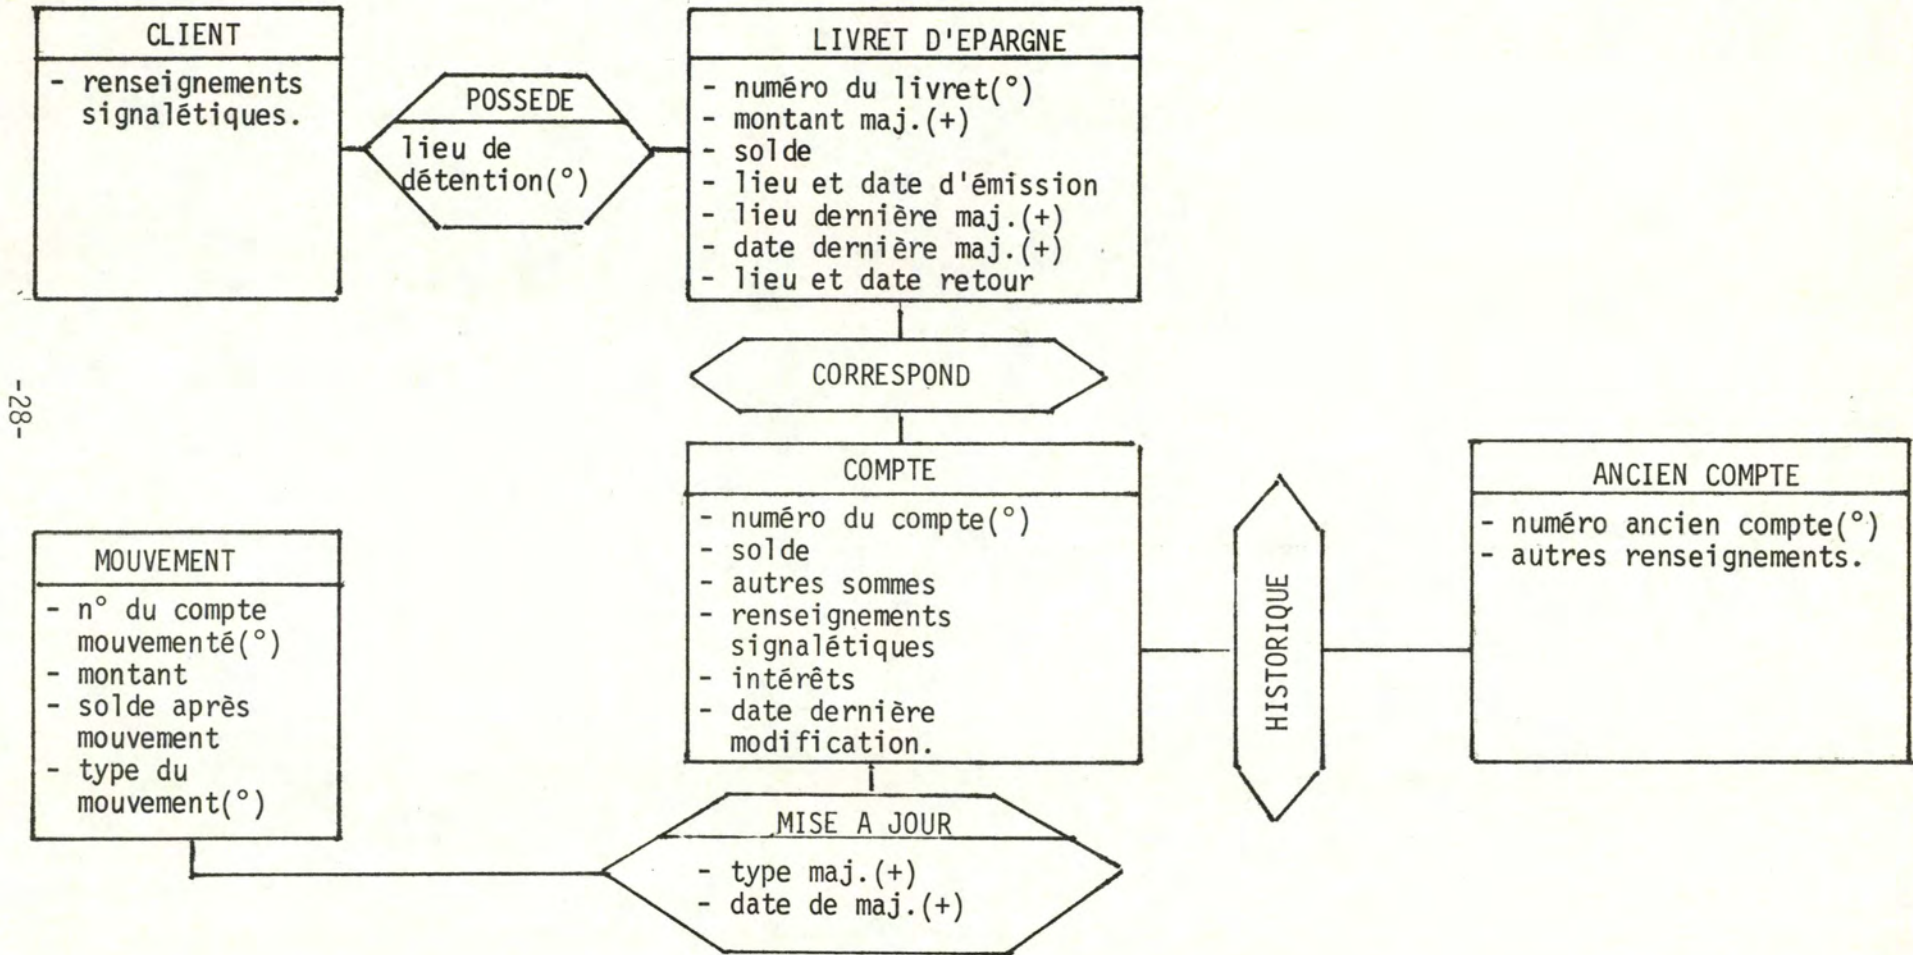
CLIENT

- renseignements signalétiques.

POSSEDE

lieu de détention(°)

LIVRET D'EPARGNE

- numéro du livret(°)
- montant maj.(+)
- solde
- lieu et date d'émission
- lieu dernière maj.(+)
- date dernière maj.(+)
- lieu et date retour

-28-

CORRESPOND

COMPTE

- numéro du compte(°)
- solde
- autres sommes
- renseignements signalétiques
- intérêts
- date dernière modification.

HISTORIQUE

ANCIEN COMPTE

- numéro ancien compte(°)
- autres renseignements.

MOUVEMENT

- n° du compte mouvementé(°)
- montant
- solde après mouvement
- type du mouvement(°)

MISE A JOUR

- type maj.(+)
- date de maj.(+)